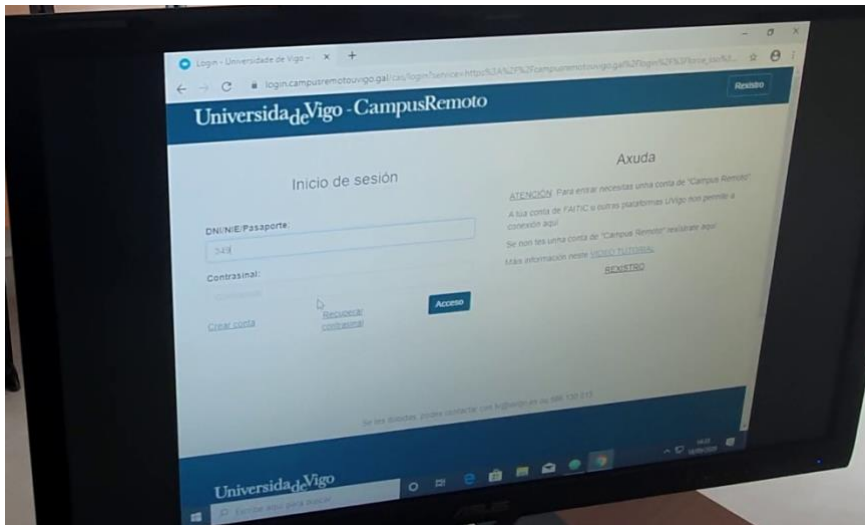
Login - Universidade de Vigo - ×
login.campusremotouvigo.gal/cas/login?service=https%3A%2F%2Fcampusremotouvigo.gal%2Flogin%2F%3Fnext%3D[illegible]
Rexistro

UniversidadeVigo - CampusRemoto

Inicio de sesión

DNI/NIE/Pasaporte:
348
Contrasinal:
Acceso
Crear conta
Recuperar contrasinal

Axuda

ATENCIÓN: Para entrar necesitas unha conta de "Campus Remoto".
A túa conta de FAITIC ou outras plataformas UVigo non permite a conexión aquí.
Se non tes unha conta de "Campus Remoto" rexístrate aquí:
Máis información neste VIDEO TUTORIAL.
REXISTRO

Se tes dúbidas, podes contactar con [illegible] ou 986 130 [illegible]

UniversidadeVigo
Escribe aquí para buscar
ASUS